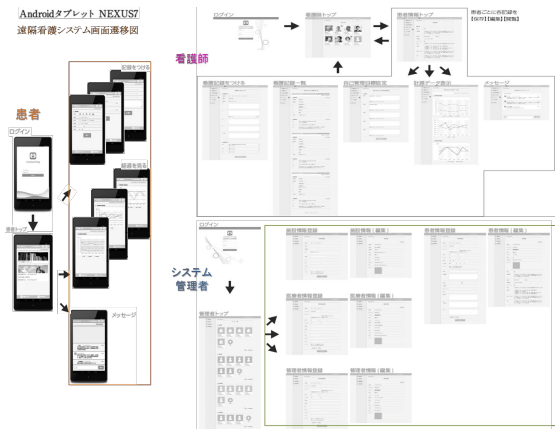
Androidタブレット NEXUS7
遠隔看護システム画面遷移図

患者

ログイン

患者トップ

記録をつける

記録を見る

メッセージ

看護師

ログイン

看護師トップ

患者情報トップ

患者ごとに各記録を【SOAP】【編集】【閲覧】

看護記録をつける

看護記録一覧

自己管理記録閲覧

計測データ表示

メッセージ

システム管理者

ログイン

管理者トップ

患者情報登録

患者情報（編集）

看護師情報登録

看護師情報（編集）

管理者情報登録

管理者情報（編集）

医師情報登録

医師情報（編集）